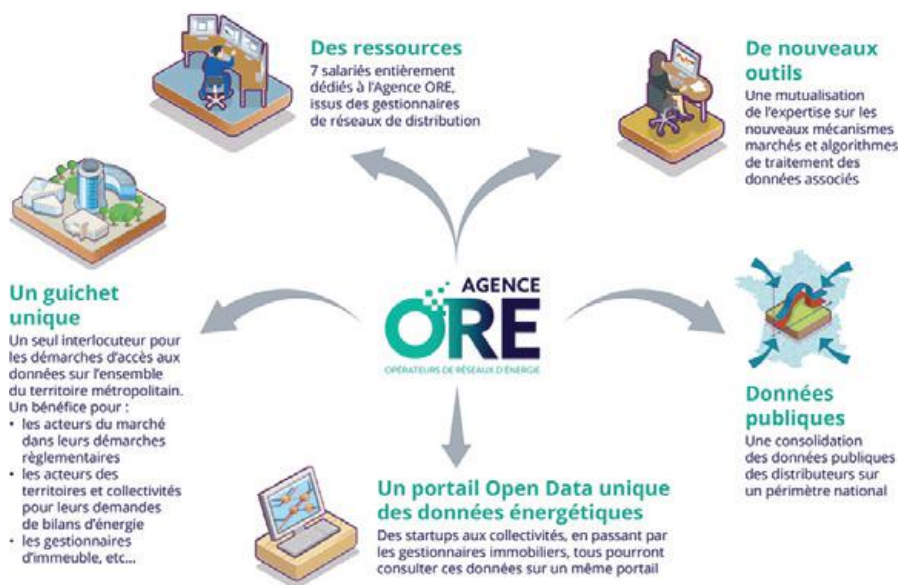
Des ressources
7 salariés entièrement dédiés à l'Agence ORE, issus des gestionnaires de réseaux de distribution

De nouveaux outils
Une mutualisation de l'expertise sur les nouveaux mécanismes marchés et algorithmes de traitement des données associés

Un guichet unique
Un seul interlocuteur pour les démarches d'accès aux données sur l'ensemble du territoire métropolitain.
Un bénéfice pour :
• les acteurs du marché dans leurs démarches règlementaires
• les acteurs des territoires et collectivités pour leurs demandes de bilans d'énergie
• les gestionnaires d'immeuble, etc...

AGENCE
ORE
OPÉRATEURS DE RÉSEAUX D'ÉNERGIE

Données publiques
Une consolidation des données publiques des distributeurs sur un périmètre national

Un portail Open Data unique des données énergétiques
Des startups aux collectivités, en passant par les gestionnaires immobiliers, tous pourront consulter ces données sur un même portail